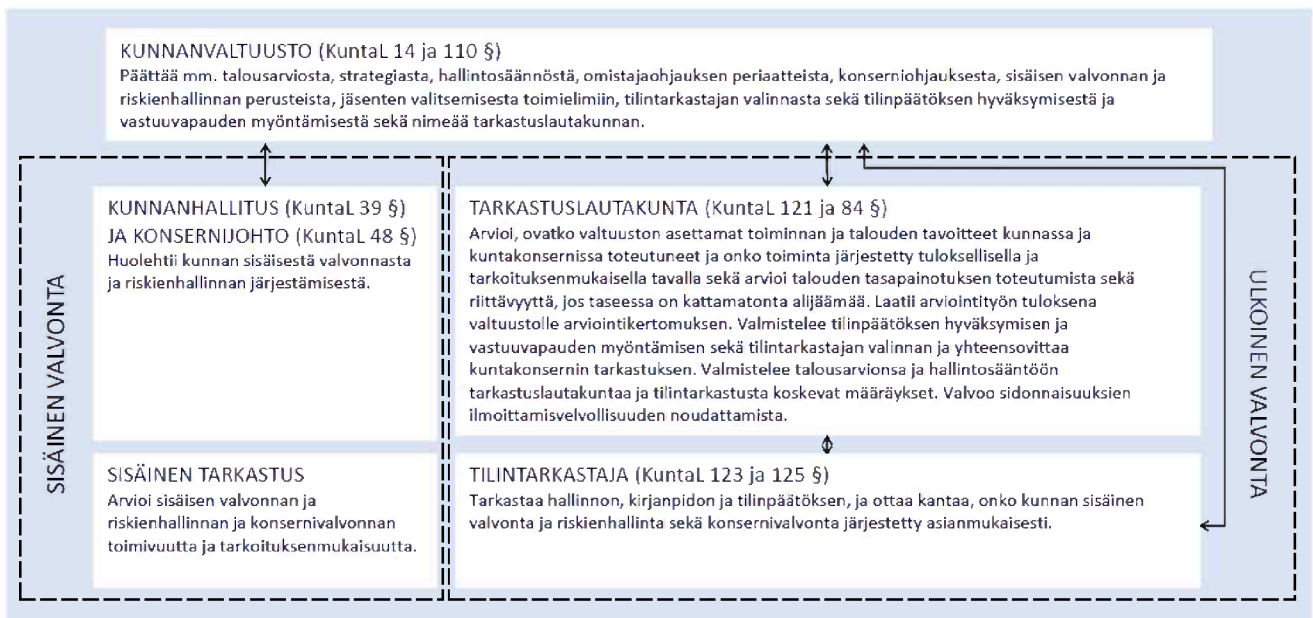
KUNNANVALTUUSTO (KuntaL 14 ja 110 §)
Päättää mm. talousarviosta, strategiasta, hallintosäännöstä, omistajaohjauksen periaatteista, konserniohjauksesta, sisäisen valvonnan ja riskienhallinnan perusteista, jäsenten valitsemisesta toimielimiin, tilintarkastajan valinnasta sekä tilinpäätöksen hyväksymisestä ja vastuuvapauden myöntämisestä sekä nimeää tarkastuslautakunnan.

SISÄINEN VALVONTA

KUNNANHALLITUS (KuntaL 39 §)
JA KONSERNIJOHTO (KuntaL 48 §)
Huolehtii kunnan sisäisestä valvonnasta ja riskienhallinnan järjestämisestä.

SISÄINEN TARKASTUS
Arvioi sisäisen valvonnan ja riskienhallinnan ja konsernivalvonnan toimivuutta ja tarkoituksenmukaisuutta.

TARKASTUSLAUTAKUNTA (KuntaL 121 ja 84 §)
Arvioi, ovatko valtuuston asettamat toiminnan ja talouden tavoitteet kunnassa ja kuntakonsernissa toteutuneet ja onko toiminta järjestetty tuloksellisella ja tarkoituksenmukaisella tavalla sekä arvioi talouden tasapainotuksen toteutumista sekä riittävyyttä, jos taseessa on kattamatonta alijäämää. Laatii arviointityön tuloksena valtuustolle arviointikertomuksen. Valmistelee tilinpäätöksen hyväksymisen ja vastuuvapauden myöntämisen sekä tilintarkastajan valinnan ja yhteensovittaa kuntakonsernin tarkastuksen. Valmistelee talousarvionsa ja hallintosääntöön tarkastuslautakuntaa ja tilintarkastusta koskevat määräykset. Valvoo sidonnaisuuksien ilmoittamisvelvollisuuden noudattamista.

TILINTARKASTAJA (KuntaL 123 ja 125 §)
Tarkastaa hallinnon, kirjanpidon ja tilinpäätöksen, ja ottaa kantaa, onko kunnan sisäinen valvonta ja riskienhallinta sekä konsernivalvonta järjestetty asianmukaisesti.

ULKOINEN VALVONTA